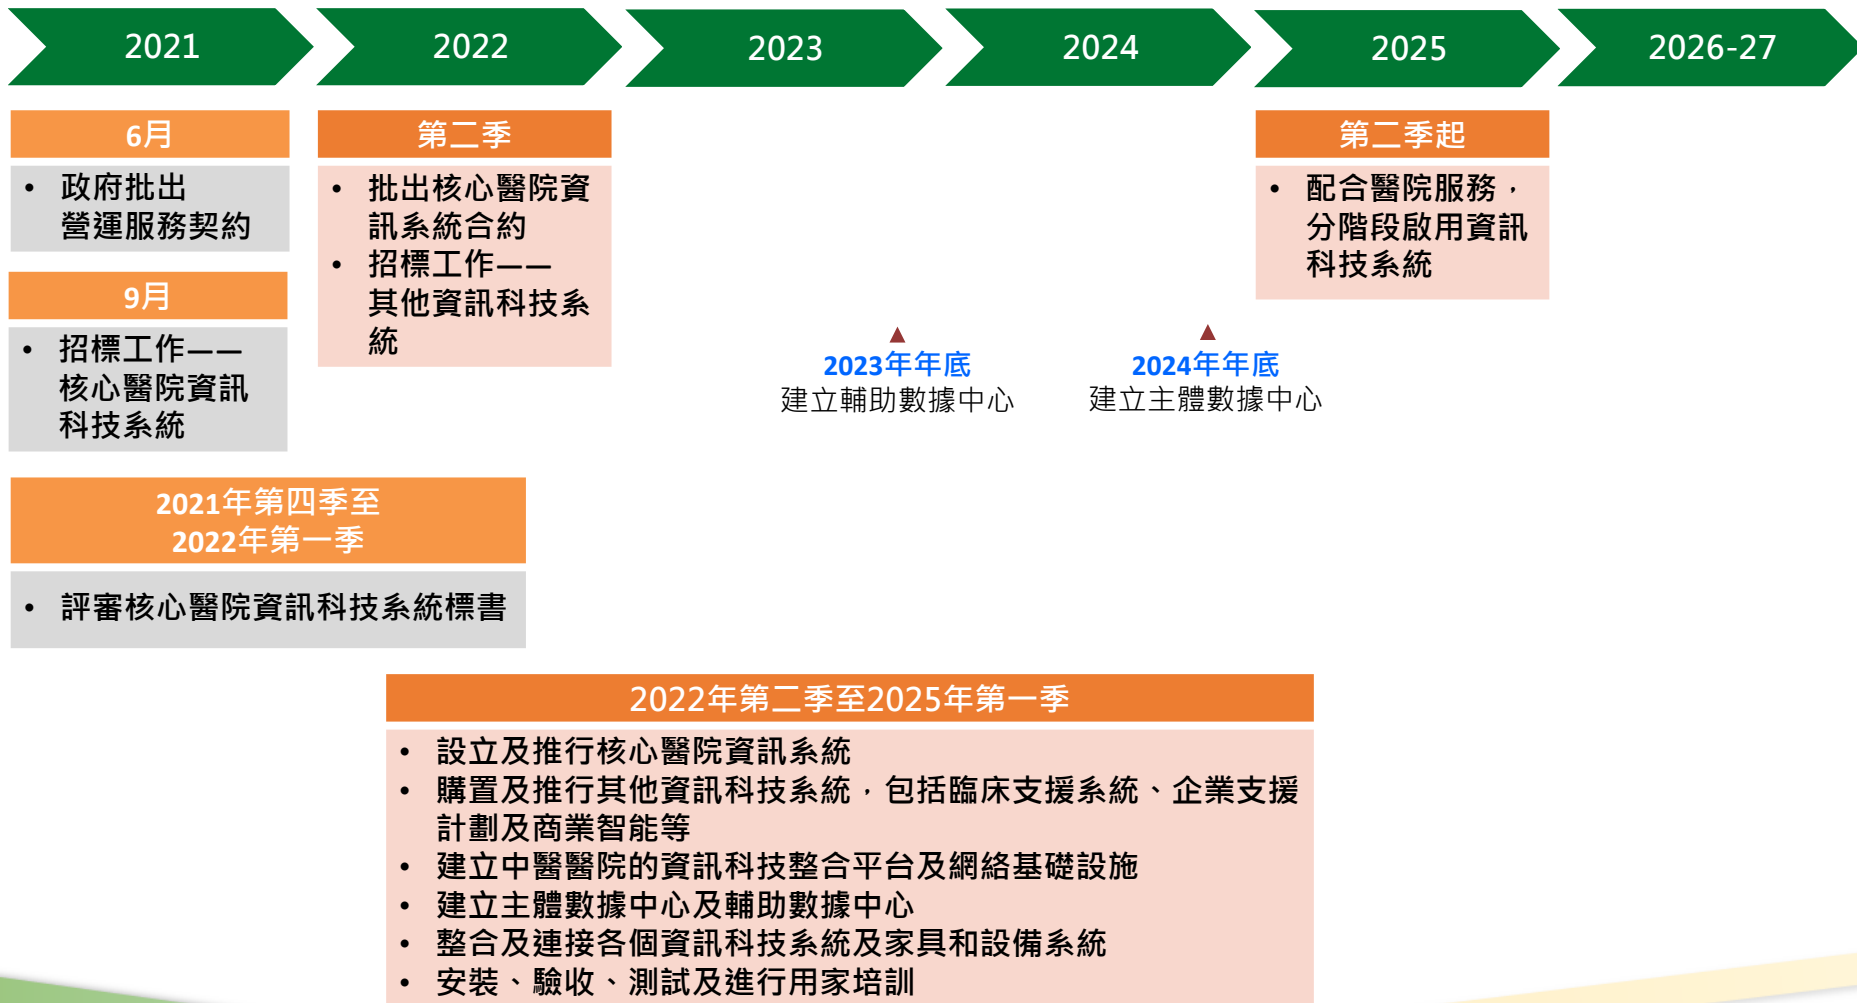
2021

2022

2023

2024

2025

2026-27

6月

• 政府批出營運服務契約

9月

• 招標工作——核心醫院資訊科技系統

第二季

• 批出核心醫院資訊系統合約
• 招標工作——其他資訊科技系統

2023年年底
建立輔助數據中心

2024年年底
建立主體數據中心

第二季起

• 配合醫院服務，分階段啟用資訊科技系統

2021年第四季至
2022年第一季

• 評審核心醫院資訊科技系統標書

2022年第二季至2025年第一季

• 設立及推行核心醫院資訊系統
• 購置及推行其他資訊科技系統，包括臨床支援系統、企業支援計劃及商業智能等
• 建立中醫醫院的資訊科技整合平台及網絡基礎設施
• 建立主體數據中心及輔助數據中心
• 整合及連接各個資訊科技系統及家具和設備系統
• 安裝、驗收、測試及進行用家培訓